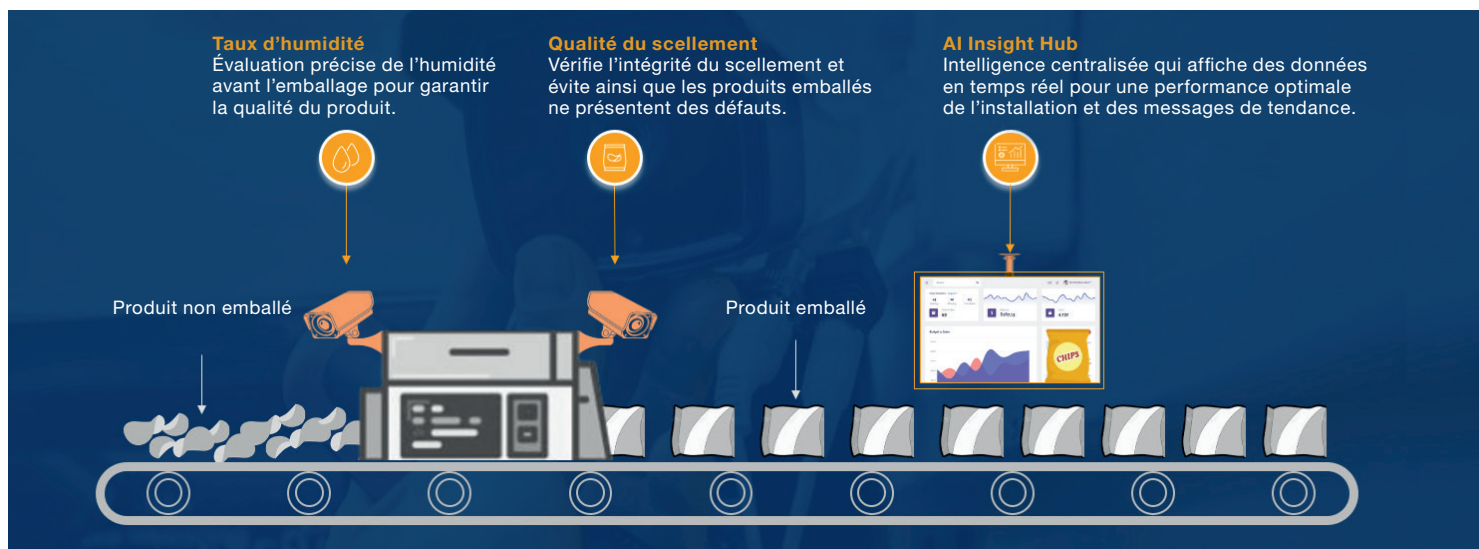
Taux d'humidité
Évaluation précise de l'humidité avant l'emballage pour garantir la qualité du produit.

Qualité du scellement
Vérifie l'intégrité du scellement et évite ainsi que les produits emballés ne présentent des défauts.

AI Insight Hub
Intelligence centralisée qui affiche des données en temps réel pour une performance optimale de l'installation et des messages de tendance.

Produit non emballé

Produit emballé

CHIPS